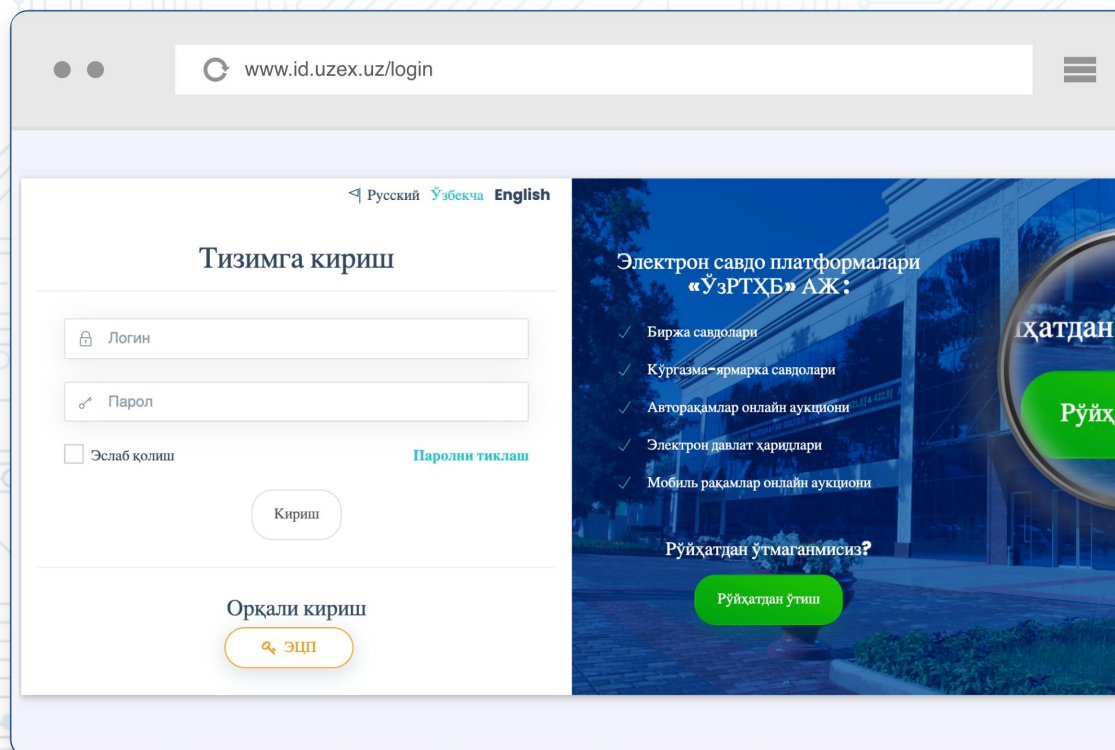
www.id.uzex.uz/login

Русский Ўзбекча English

Тизимга кириш

Логин

Парол

Эслаб қолиш

Паролни тиклаш

Кириш

Орқали кириш

ЭЦП

Электрон савдо платформалари «ЎзРТХБ» АЖ:

Биржа савдолари

Кўргазма-ярмарка савдолари

Авторақамлар онлайн аукциони

Электрон давлат харидлари

Мобиль рақамлар онлайн аукциони

Рўйхатдан ўтмаганмисиз?

Рўйхатдан ўтиш

ҳатдан

Рўйҳ